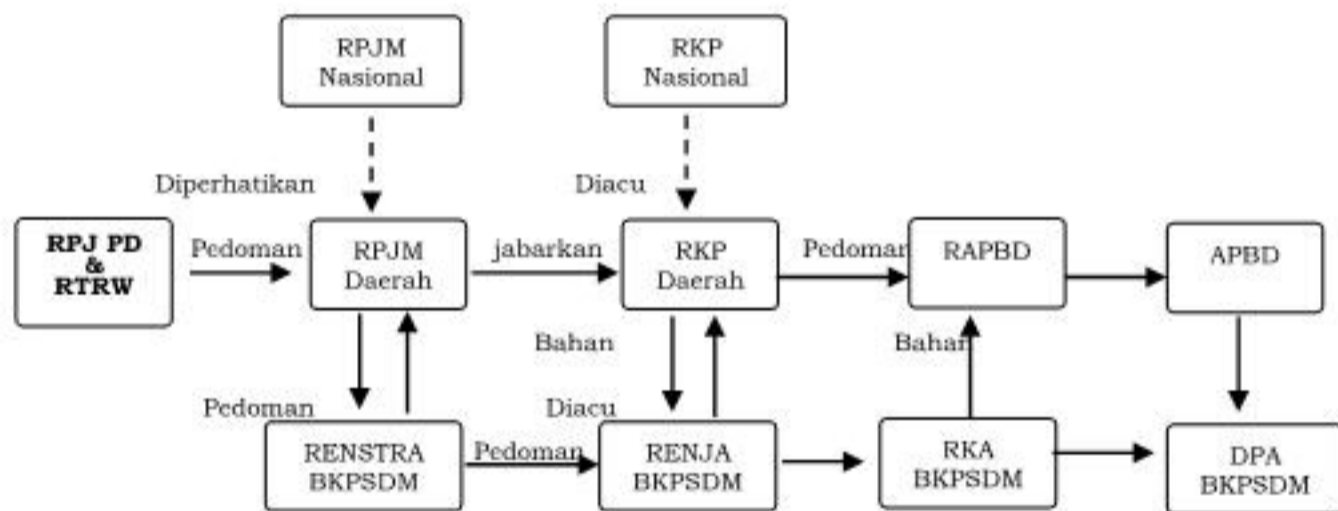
RPJM Nasional

RKP Nasional

Diperhatikan

Diacu

RPJ PD & RTRW

Pedoman

RPJM Daerah

jabarkan

RKP Daerah

Pedoman

RAPBD

APBD

Bahan

Bahan

Pedoman

Diacu

RENSTRA BKPSDM

Pedoman

RENJA BKPSDM

RKA BKPSDM

DPA BKPSDM